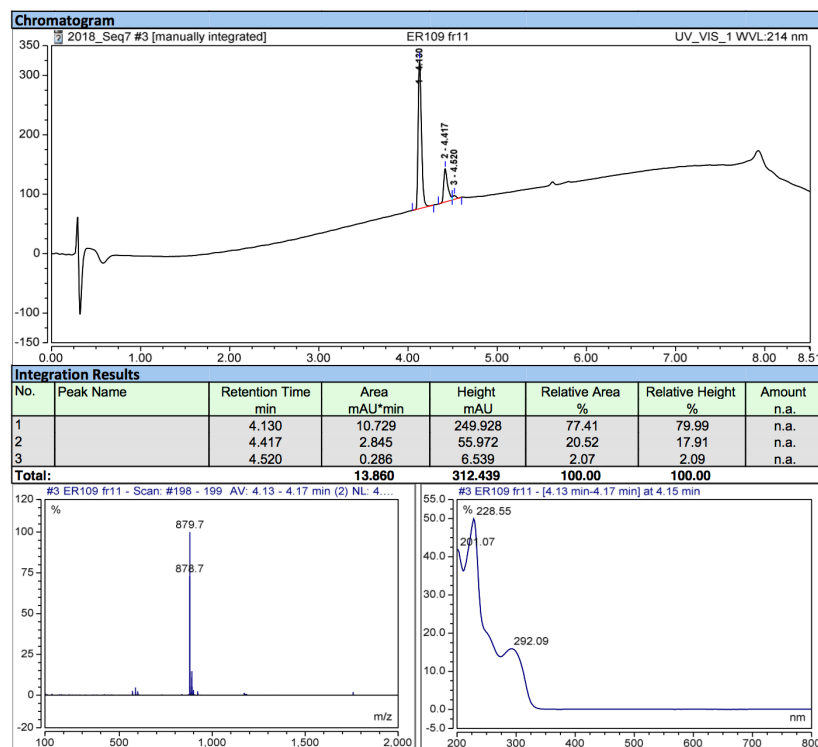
Chromatogram

2018_Seq7 #3 [manually integrated]    ER109 fr11    UV_VIS_1 WVL:214 nm

350
300
200
100
0
-100
-150

1 - 4.130
2 - 4.417
3 - 4.520

0.00  1.00  2.00  3.00  4.00  5.00  6.00  7.00  8.0  8.5

Integration Results

| No. | Peak Name | Retention Time<br>min | Area<br>mAU*min | Height<br>mAU | Relative Area<br>% | Relative Height<br>% | Amount<br>n.a. |
|---|---|---|---|---|---|---|---|
| 1 | | 4.130 | 10.729 | 249.928 | 77.41 | 79.99 | n.a. |
| 2 | | 4.417 | 2.845 | 55.972 | 20.52 | 17.91 | n.a. |
| 3 | | 4.520 | 0.286 | 6.539 | 2.07 | 2.09 | n.a. |
| Total: | | | 13.860 | 312.439 | 100.00 | 100.00 | |

#3 ER109 fr11 - Scan: #198 - 199 AV: 4.13 - 4.17 min (2) NL: 4....

120
%
100
75
50
25
0
-20

879.7
878.7

m/z

100  500  1,000  1,500  2,000

#3 ER109 fr11 - [4.13 min-4.17 min] at 4.15 min

55.0
50.0
40.0
30.0
20.0
10.0
0.0
-5.0

% 228.55
201.07
292.09

nm

200  300  400  500  600  700  800